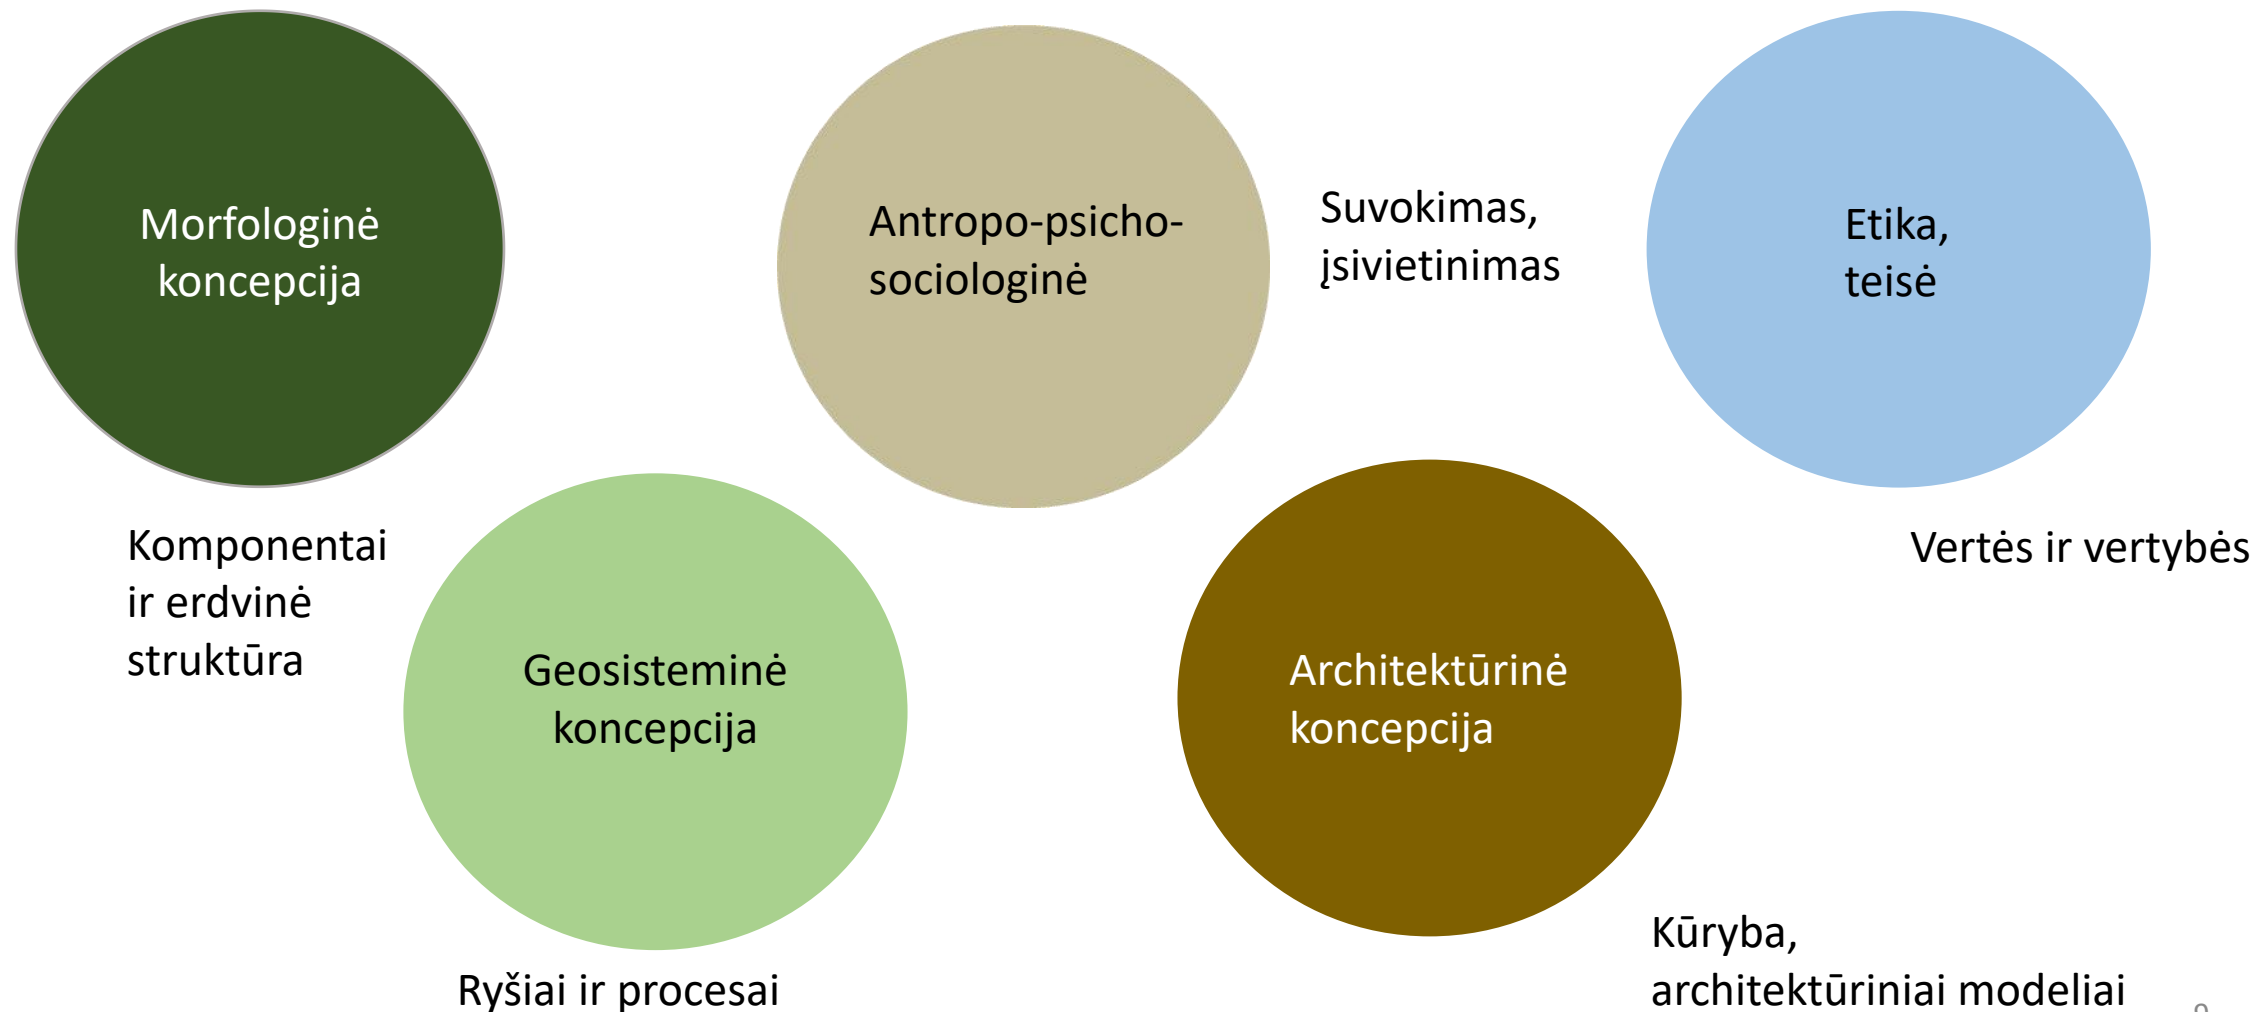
Morfologinė koncepcija

Antropo-psicho-sociologinė

Suvokimas, įsivietinimas

Etika, teisė

Komponentai ir erdvinė struktūra

Geosisteminė koncepcija

Architektūrinė koncepcija

Vertės ir vertybės

Kūryba, architektūriniai modeliai

Ryšiai ir procesai

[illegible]